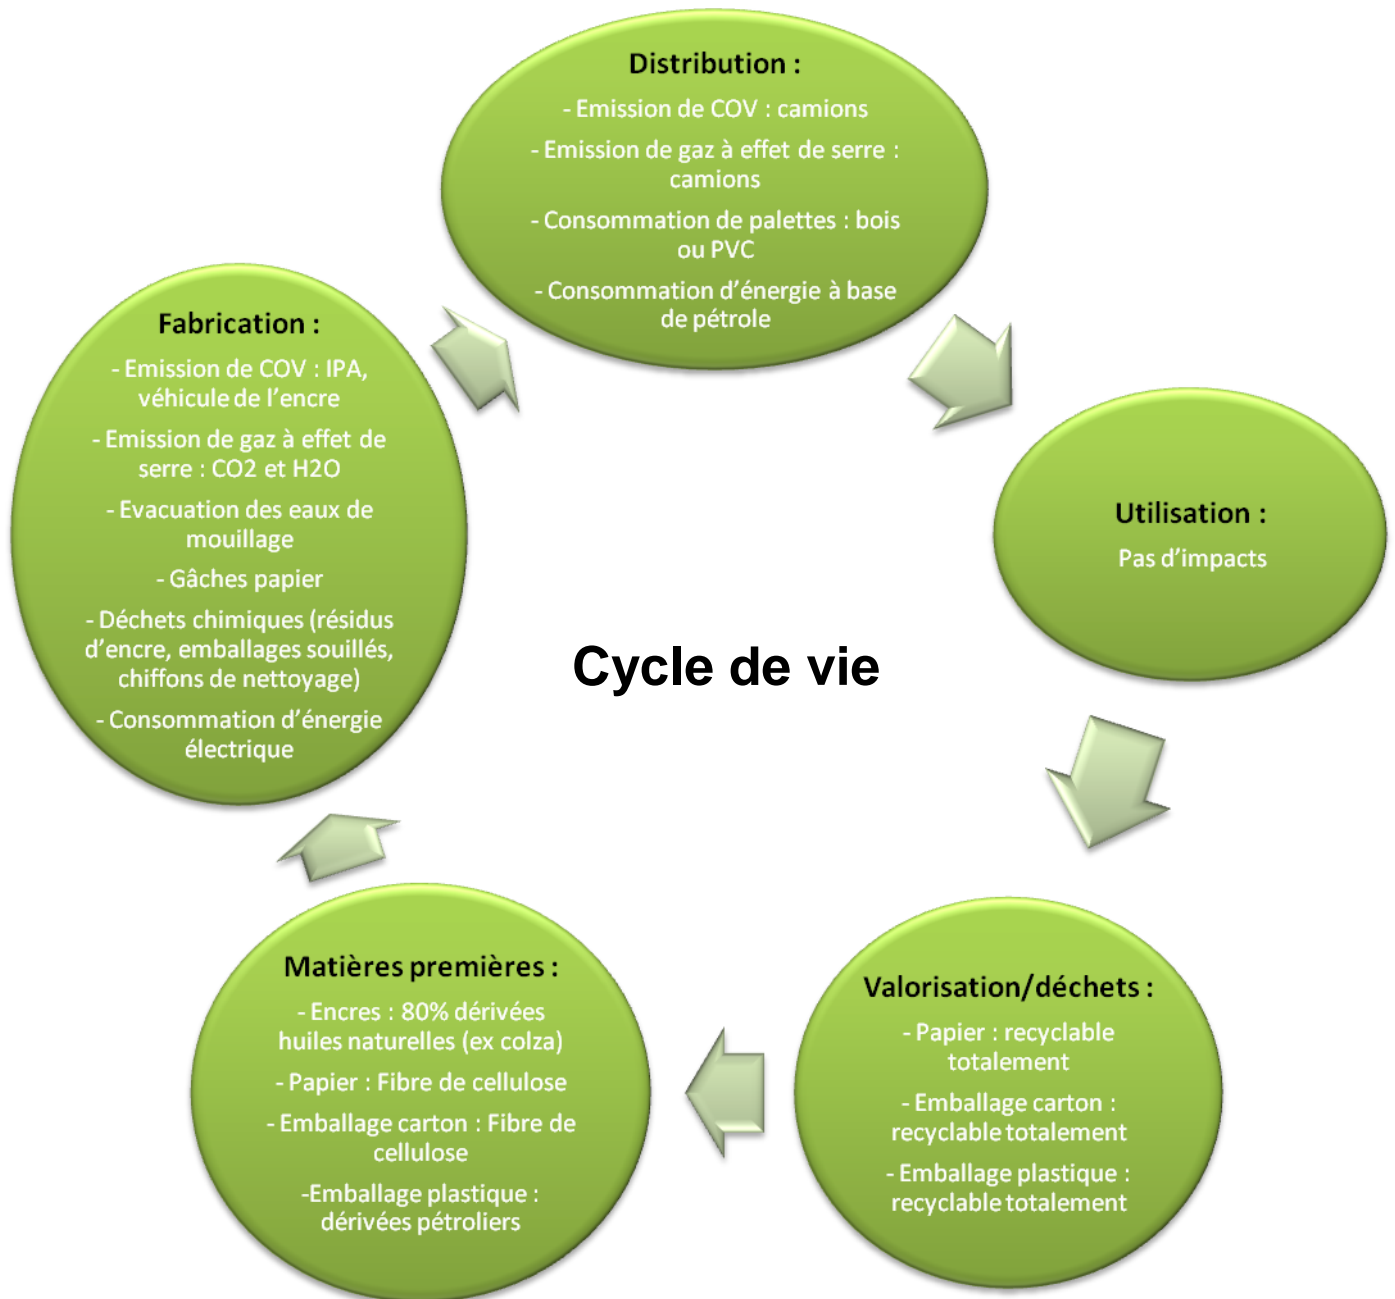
Distribution :

- Emission de COV : camions

- Emission de gaz à effet de serre : camions

- Consommation de palettes : bois ou PVC

- Consommation d'énergie à base de pétrole

Fabrication :

- Emission de COV : IPA, véhicule de l'encre

- Emission de gaz à effet de serre : CO2 et H2O

- Evacuation des eaux de mouillage

- Gâches papier

- Déchets chimiques (résidus d'encre, emballages souillés, chiffons de nettoyage)

- Consommation d'énergie électrique

Utilisation :

Pas d'impacts

Cycle de vie

Matières premières :

- Encres : 80% dérivées huiles naturelles (ex colza)

- Papier : Fibre de cellulose

- Emballage carton : Fibre de cellulose

-Emballage plastique : dérivées pétroliers

Valorisation/déchets :

- Papier : recyclable totalement

- Emballage carton : recyclable totalement

- Emballage plastique : recyclable totalement